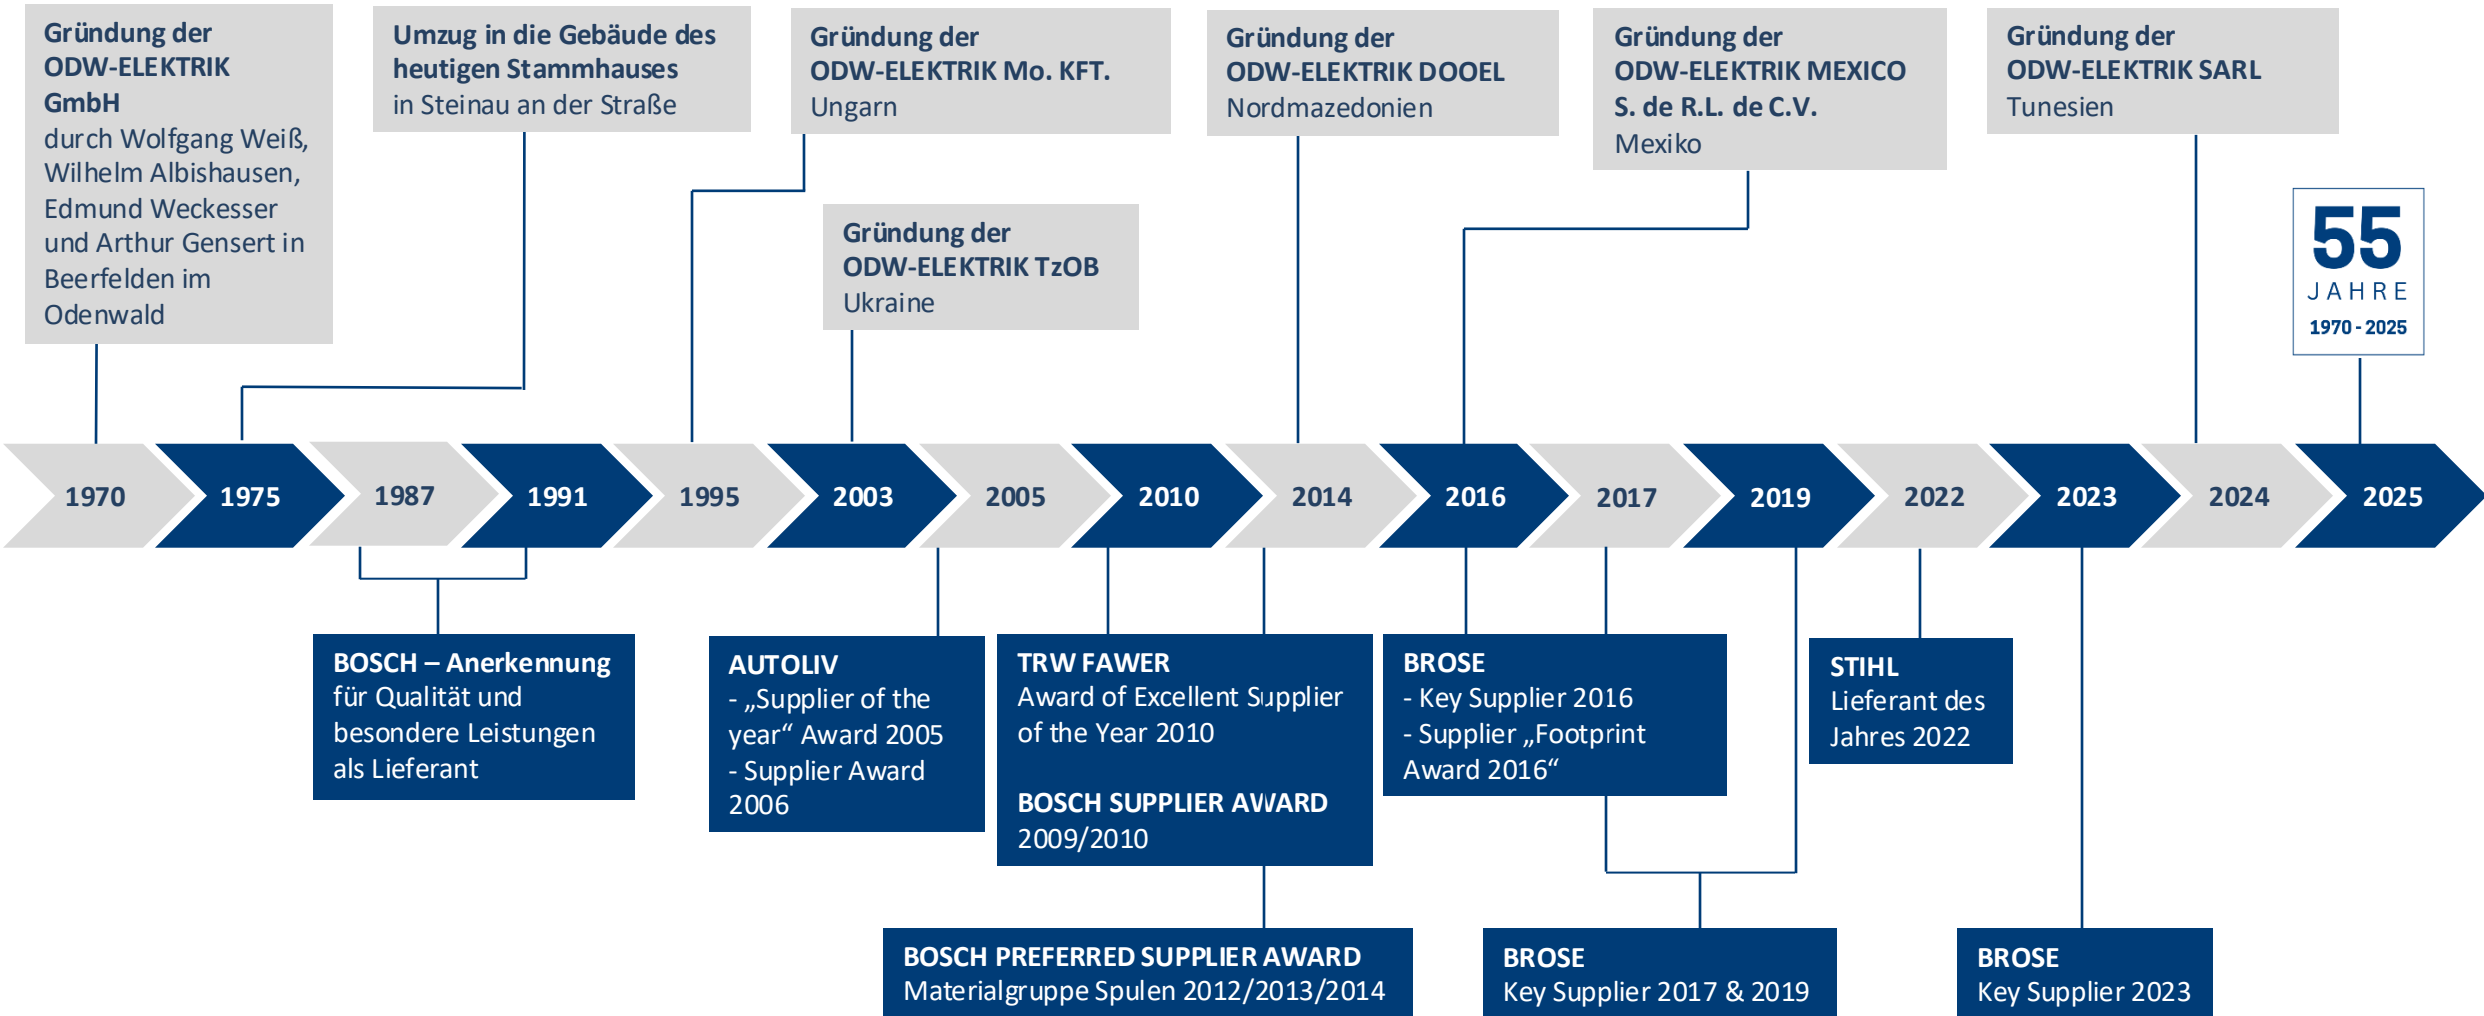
Gründung der ODW-ELEKTRIK GmbH
durch Wolfgang Weiß, Wilhelm Albishausen, Edmund Weckesser und Arthur Gensert in Beerfelden im Odenwald

Umzug in die Gebäude des heutigen Stammhauses
in Steinau an der Straße

Gründung der ODW-ELEKTRIK Mo. KFT.
Ungarn

Gründung der ODW-ELEKTRIK DOOEL
Nordmazedonien

Gründung der ODW-ELEKTRIK MEXICO S. de R.L. de C.V.
Mexiko

Gründung der ODW-ELEKTRIK SARL
Tunesien

Gründung der ODW-ELEKTRIK TzOB
Ukraine

55
JAHRE
1970 - 2025

1970
1975
1987
1991
1995
2003
2005
2010
2014
2016
2017
2019
2022
2023
2024
2025

BOSCH – Anerkennung
für Qualität und besondere Leistungen als Lieferant

AUTOLIV
- „Supplier of the year“ Award 2005
- Supplier Award 2006

TRW FAWER
Award of Excellent Supplier of the Year 2010

BOSCH SUPPLIER AWARD
2009/2010

BROSE
- Key Supplier 2016
- Supplier „Footprint Award 2016“

STIHL
Lieferant des Jahres 2022

BOSCH PREFERRED SUPPLIER AWARD
Materialgruppe Spulen 2012/2013/2014

BROSE
Key Supplier 2017 & 2019

BROSE
Key Supplier 2023